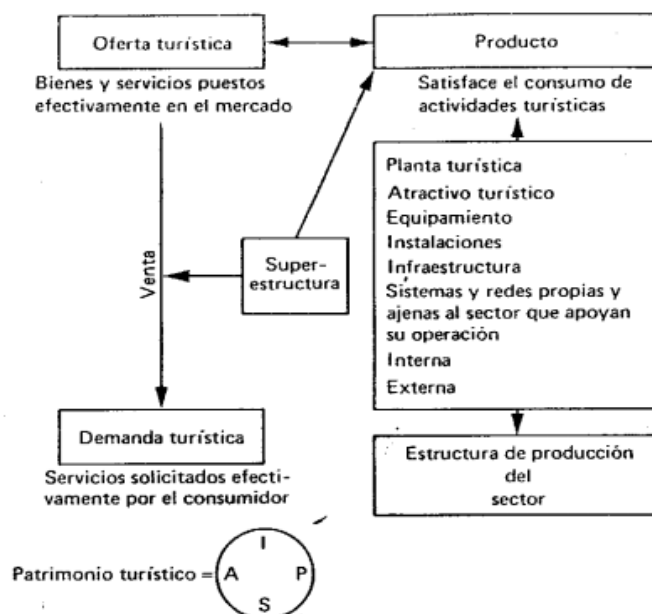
Oferta turística

Bienes y servicios puestos efectivamente en el mercado

Producto

Satisface el consumo de actividades turísticas

Planta turística
Atractivo turístico
Equipamiento
Instalaciones
Infraestructura
Sistemas y redes propias y ajenas al sector que apoyan su operación
Interna
Externa

Venta

Super-estructura

Demanda turística

Servicios solicitados efectivamente por el consumidor

Estructura de producción del sector

Patrimonio turístico = I A P S